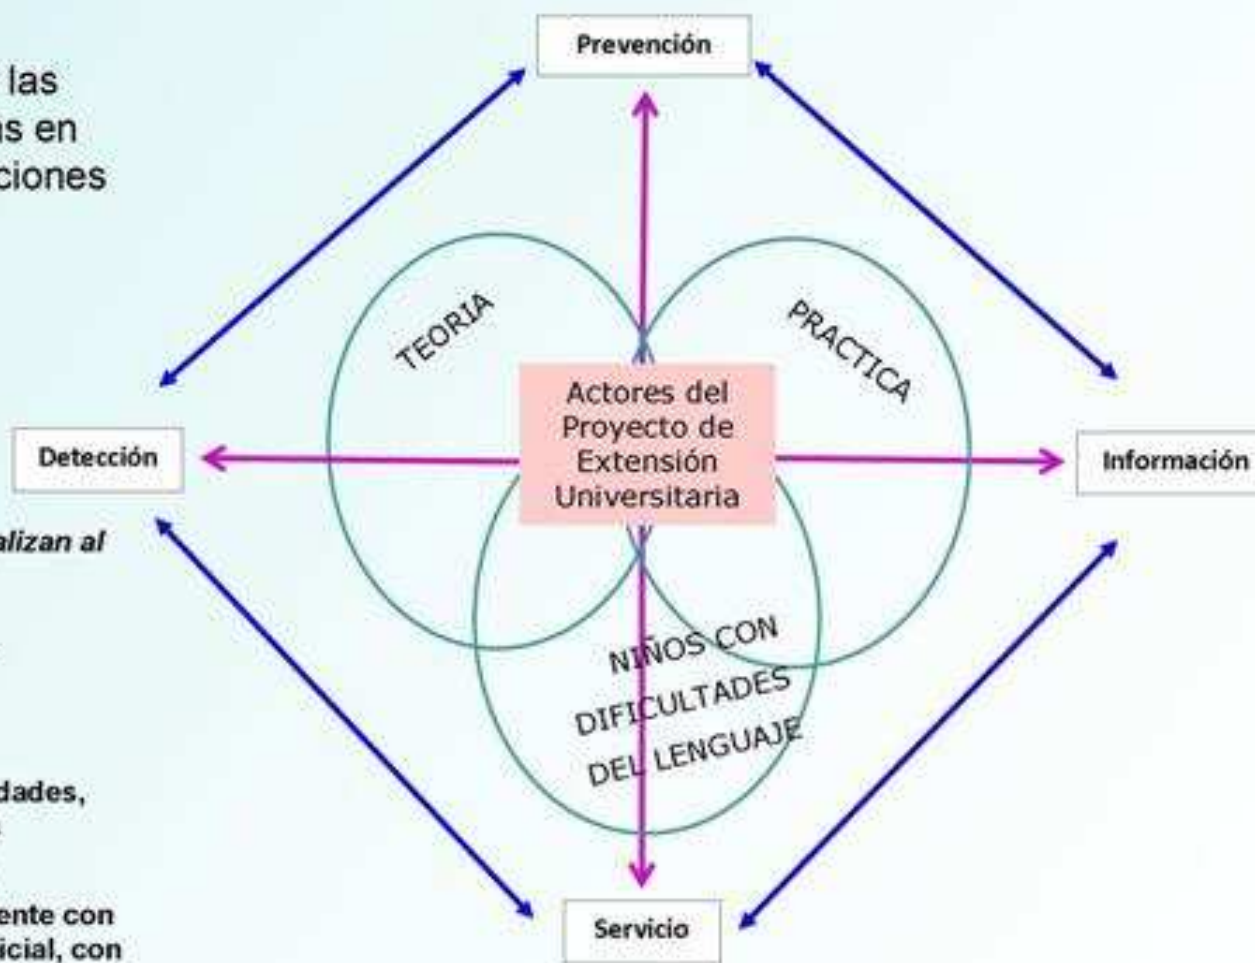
las
s en
ciones

alizan al

dades,

ente con
icial, con

Prevención

TEORIA

PRACTICA

Actores del Proyecto de Extensión Universitaria

Detección

Información

NIÑOS CON DIFICULTADES DEL LENGUAJE

Servicio